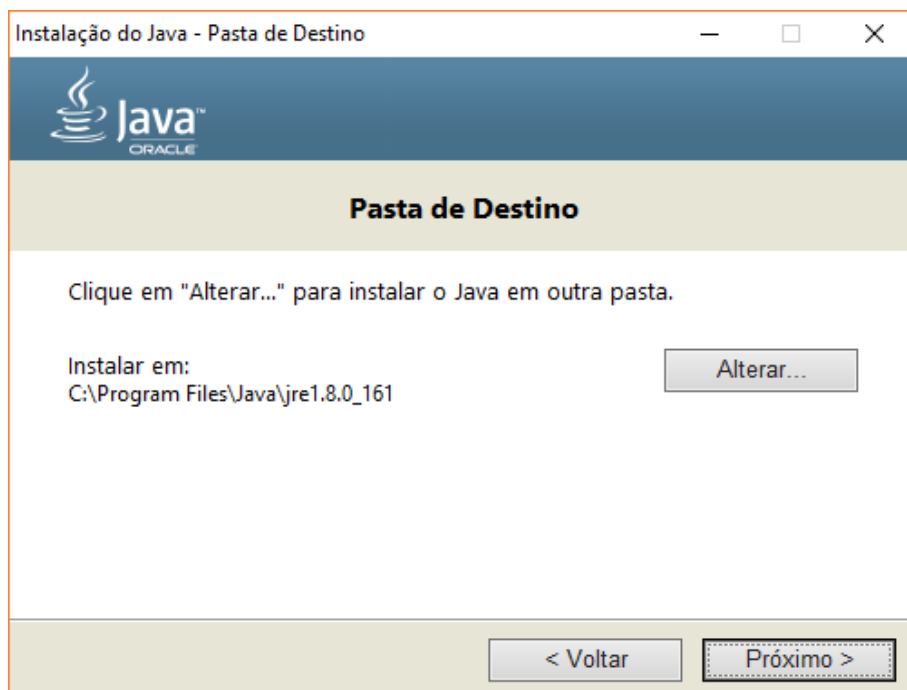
Instalação do Java - Pasta de Destino

Java™
ORACLE

Pasta de Destino

Clique em "Alterar..." para instalar o Java em outra pasta.

Instalar em:
C:\Program Files\Java\jre1.8.0_161

Alterar...

< Voltar

Próximo >